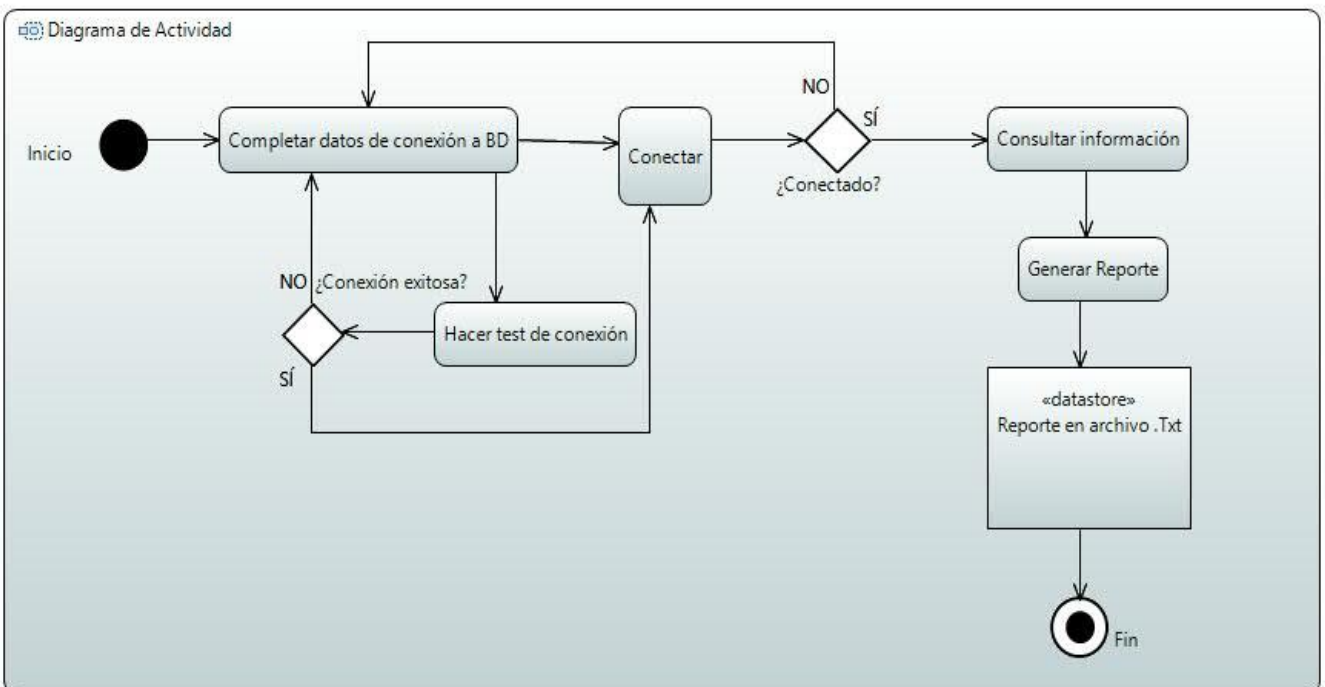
Diagrama de Actividad

Inicio

Completar datos de conexión a BD

Conectar

NO

SÍ

¿Conectado?

Consultar información

Generar Reporte

NO ¿Conexión exitosa?

Hacer test de conexión

SÍ

«datastore»
Reporte en archivo .Txt

Fin